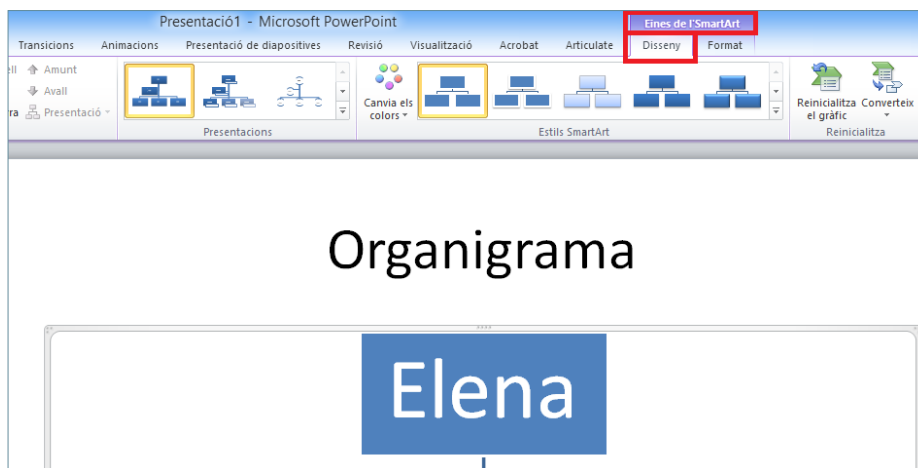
Presentació1 - Microsoft PowerPoint

Eines de l'SmartArt

Transicions Animacions Presentació de diapositives Revisió Visualització Acrobat Articulate Disseny Format

ell Amunt

Avall

ra Presentació

Presentacions

Canvia els colors

Estils SmartArt

Reinicialitza el gràfic

Converteix

Reinicialitza

Organigrama

Elena